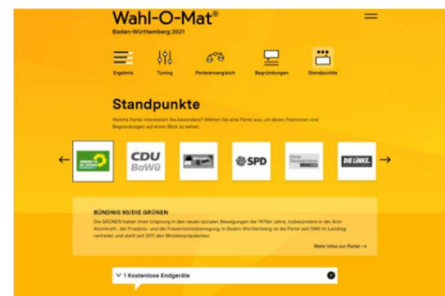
Wahl-O-Mat®
Baden-Württemberg 2021

Ergebnis
Tuning
Parteienvergleich
Begründungen
Standpunkte

Standpunkte

Welche Partei interessiert Sie besonders? Wählen Sie eine Partei aus, um deren Positionen und Begründungen auf einen Blick zu sehen.

CDU BaWü
SPD
DIE LINKE.

BÜNDNIS 90/DIE GRÜNEN
Die GRÜNEN haben ihren Ursprung in den neuen sozialen Bewegungen der 1970er Jahre, insbesondere in der Anti-Atomkraft-, der Friedens- und der Frauenrechtsbewegung. In Baden-Württemberg ist die Partei seit 1980 im Landtag vertreten und stellt seit 2011 den Ministerpräsidenten.

Mehr Infos zur Partei →

1 Kostenlose Endgeräte